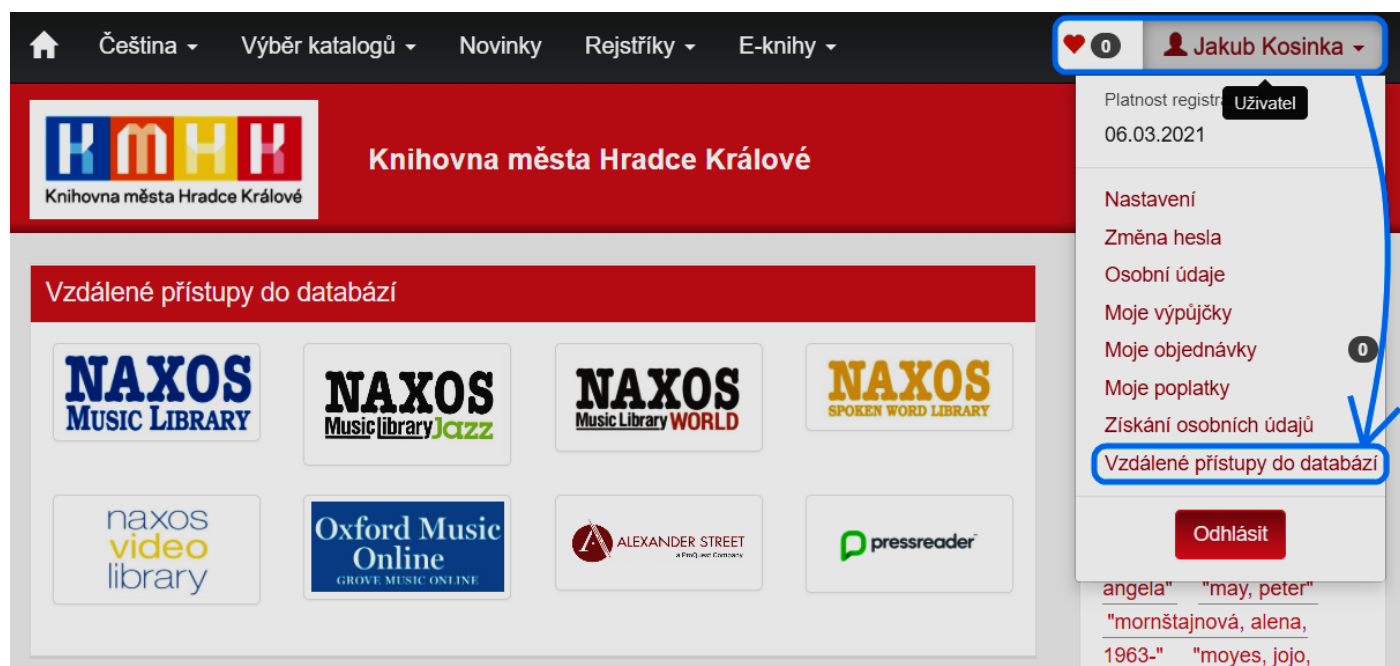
Čeština Výběr katalogů Novinky Rejstříky E-knihy

0 Jakub Kosinka

KMHK
Knihovna města Hradce Králové

Knihovna města Hradce Králové

Platnost registra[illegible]
Uživatel
06.03.2021

Nastavení
Změna hesla
Osobní údaje
Moje výpůjčky
Moje objednávky 0
Moje poplatky
Získání osobních údajů
Vzdálené přístupy do databází

Odhlásit

Vzdálené přístupy do databází

NAXOS MUSIC LIBRARY

NAXOS Music library Jazz

NAXOS Music Library WORLD

NAXOS SPOKEN WORD LIBRARY

naxos video library

Oxford Music Online
GROVE MUSIC ONLINE

ALEXANDER STREET
a ProQuest Company

pressreader

angela" "may, peter"
"mornštajnová, alena, 1963-" "moyes, jojo,